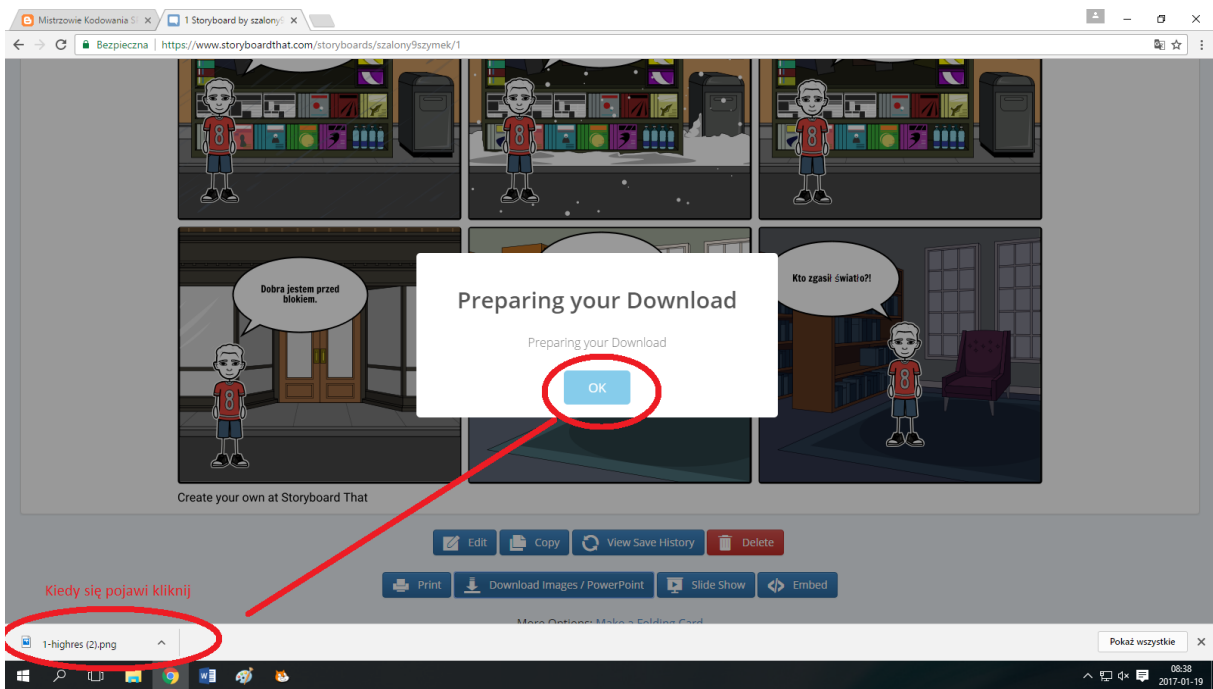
Mistrzowie Kodowania S ×
1 Storyboard by szalony ×

Bezpieczna | https://www.storyboardthat.com/storyboards/szalony9szymek/1

Dobra jestem przed blokiem.

Kto zgasił światło?!

Preparing your Download

Preparing your Download

OK

Create your own at Storyboard That

Edit
Copy
View Save History
Delete

Print
Download Images / PowerPoint
Slide Show
Embed

Kiedy się pojawi kliknij

More Options: Make a Folding Card

1-highres (2).png

Pokaż wszystkie

08:38
2017-01-19